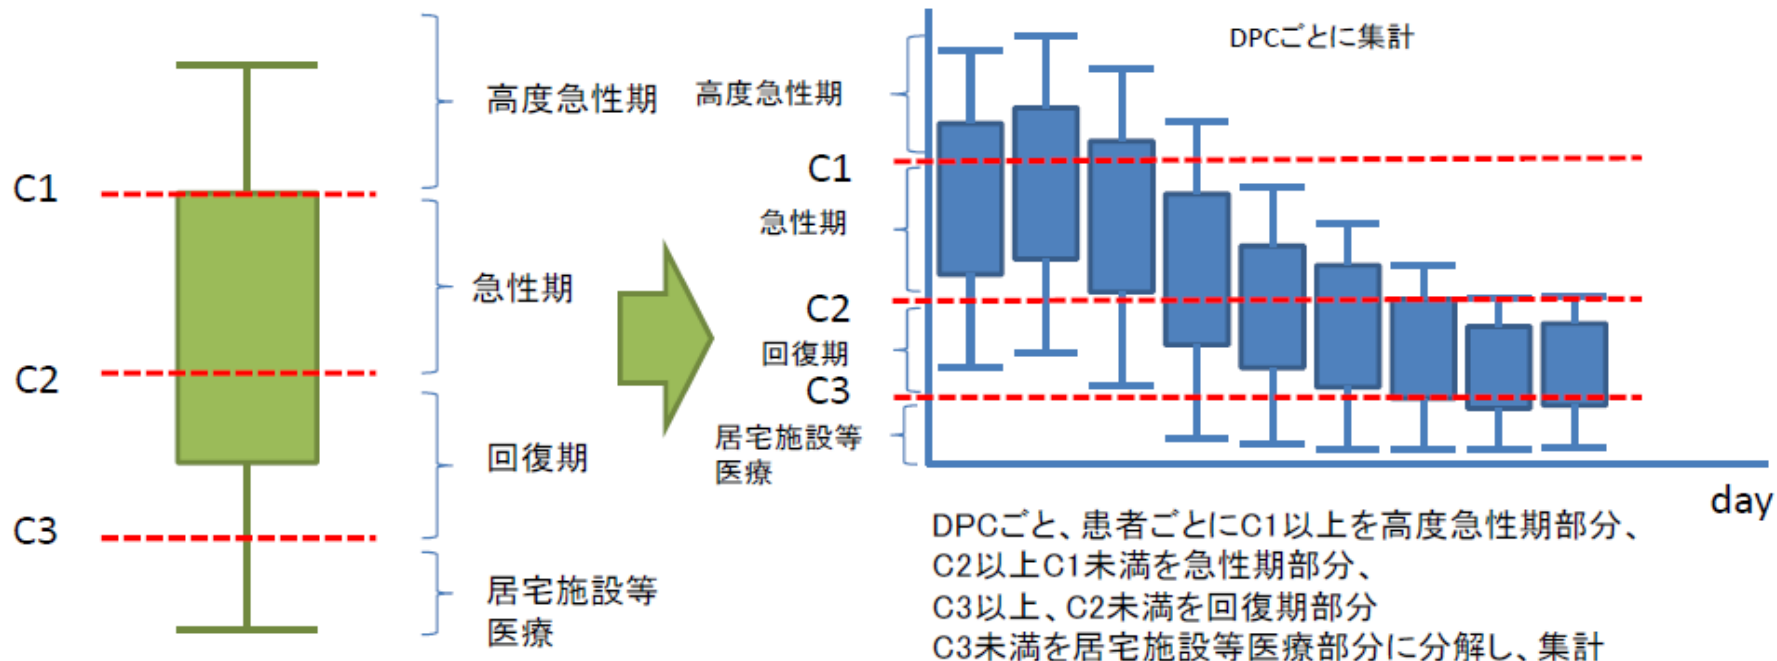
C1
C2
C3

高度急性期
急性期
回復期
居宅施設等医療

DPCごとに集計

高度急性期
C1
急性期
C2
回復期
C3
居宅施設等医療

day

DPCごと、患者ごとにC1以上を高度急性期部分、
C2以上C1未満を急性期部分、
C3以上、C2未満を回復期部分
C3未満を居宅施設等医療部分に分解し、集計